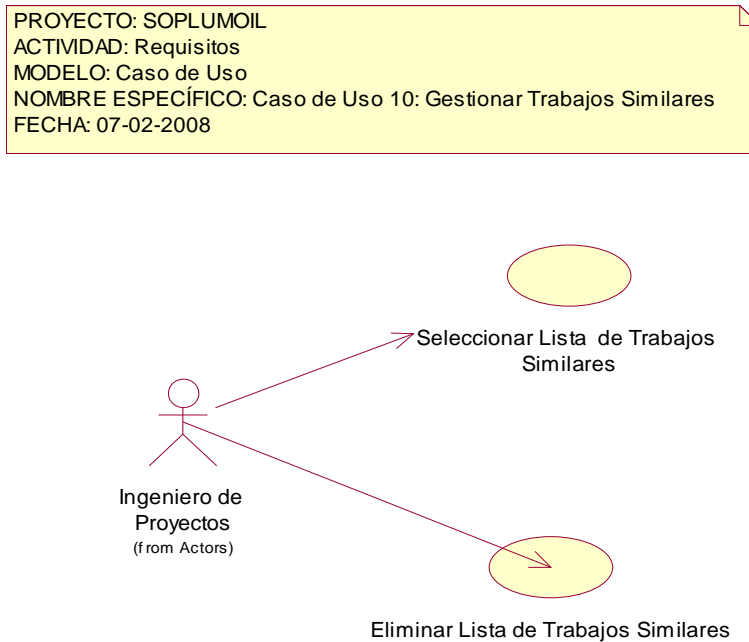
PROYECTO: SOPLUMOIL
ACTIVIDAD: Requisitos
MODELO: Caso de Uso
NOMBRE ESPECÍFICO: Caso de Uso 10: Gestionar Trabajos Similares
FECHA: 07-02-2008

Seleccionar Lista de Trabajos Similares

Ingeniero de Proyectos
(from Actors)

Eliminar Lista de Trabajos Similares